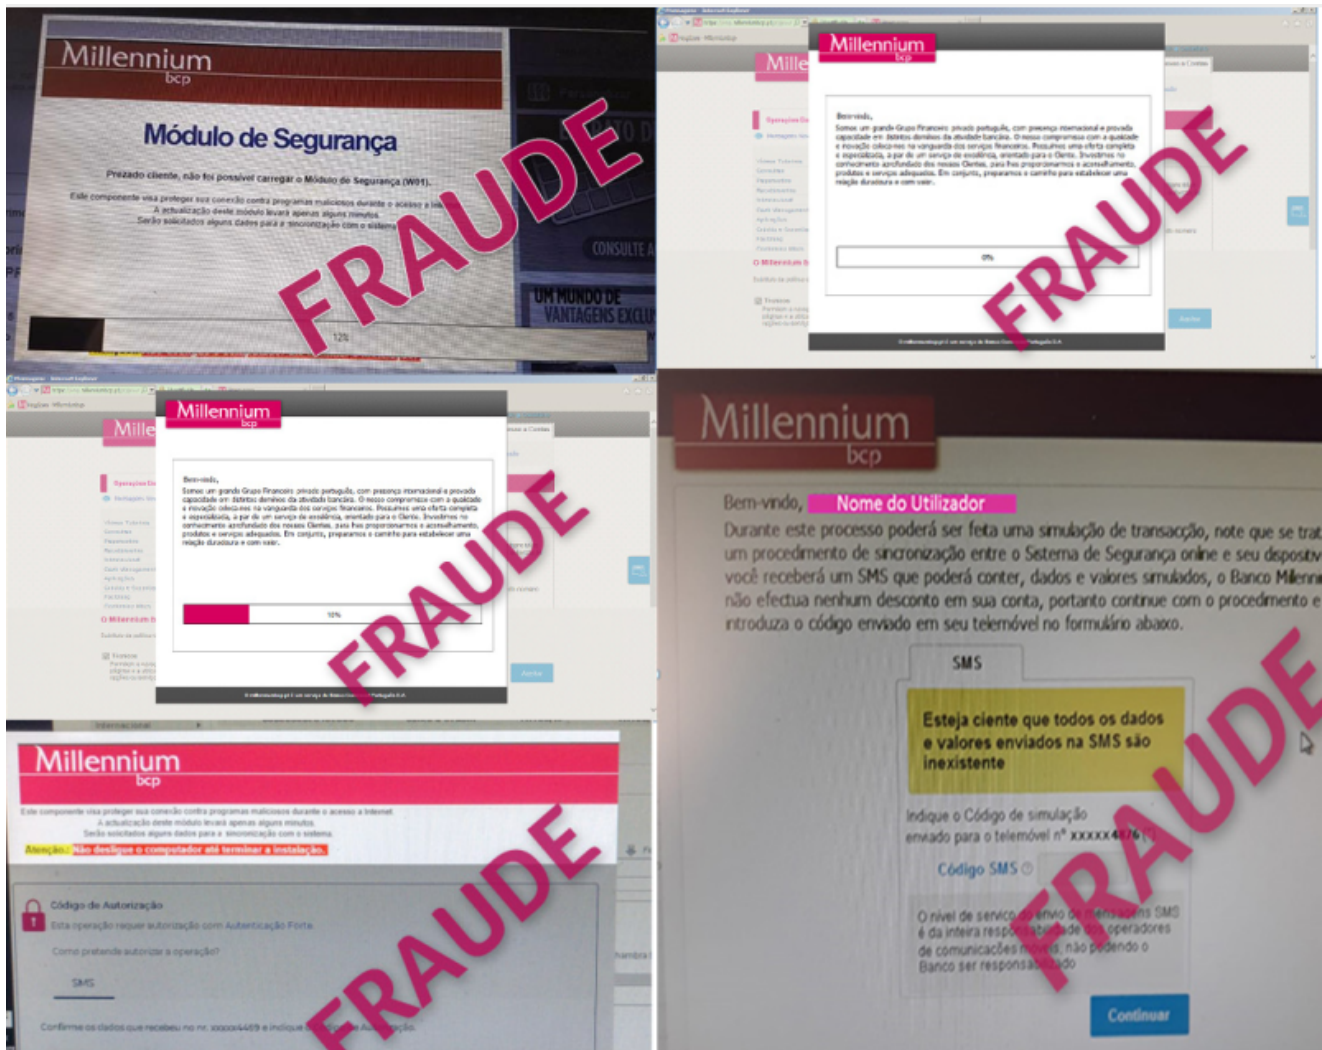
Millennium
bcp

Módulo de Segurança

Prezado cliente, não foi possível carregar o Módulo de Segurança (W01).

Este componente visa proteger sua conexão contra programas maliciosos durante o acesso à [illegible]
A actualização deste módulo levará apenas alguns minutos.
Serão solicitados alguns dados para a sincronização com o sistema.

12%

CONSULTE A

UM MUNDO DE VANTAGENS EXCLU

FRAUDE

Millennium
bcp

Bem-vindo,
Somos um grande Grupo Financeiro privado português, com presença internacional e provada capacidade em distintos domínios da atividade bancária. O nosso compromisso com a qualidade e inovação colocou-nos na vanguarda dos serviços financeiros. Possuímos uma oferta completa e especializada, a par de um serviço de excelência, orientado para o Cliente. Investimos no conhecimento aprofundado dos nossos Clientes, para lhes proporcionarmos o acessamento, produtos e serviços adequados. Em conjunto, preparamos o caminho para estabelecer uma relação duradoura e com valor.

0%

FRAUDE

Millennium
bcp

Bem-vindo,
Somos um grande Grupo Financeiro privado português, com presença internacional e provada capacidade em distintos domínios da atividade bancária. O nosso compromisso com a qualidade e inovação colocou-nos na vanguarda dos serviços financeiros. Possuímos uma oferta completa e especializada, a par de um serviço de excelência, orientado para o Cliente. Investimos no conhecimento aprofundado dos nossos Clientes, para lhes proporcionarmos o acessamento, produtos e serviços adequados. Em conjunto, preparamos o caminho para estabelecer uma relação duradoura e com valor.

10%

FRAUDE

Millennium
bcp

Bem-vindo, Nome do Utilizador
Durante este processo poderá ser feita uma simulação de transacção, note que se trat um procedimento de sincronização entre o Sistema de Segurança online e seu dispositiv você receberá um SMS que poderá conter, dados e valores simulados, o Banco Millenn não efectua nenhum desconto em sua conta, portanto continue com o procedimento e introduza o código enviado em seu telemóvel no formulário abaixo.

SMS

Esteja ciente que todos os dados e valores enviados na SMS são inexistente

Indique o Código de simulação enviado para o telemóvel nº xxxxx4876

Código SMS

O nível de serviço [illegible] envio de mensagens SMS é da inteira respo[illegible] dos operadores de comunicações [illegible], não podendo o Banco ser responsa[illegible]

Continuar

FRAUDE

Millennium
bcp

Este componente visa proteger sua conexão contra programas maliciosos durante o acesso à Internet.
A actualização deste módulo levará apenas alguns minutos.
Serão solicitados alguns dados para a sincronização com o sistema.
Atenção: Não desligue o computador até terminar a instalação.

Código de Autorização
Esta operação requer autorização com Autenticação Forte
Como pretende autorizar a operação?
SMS
Confirme os dados que recebeu no nr. xxxxxx4469 e indique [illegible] Autorização.

FRAUDE